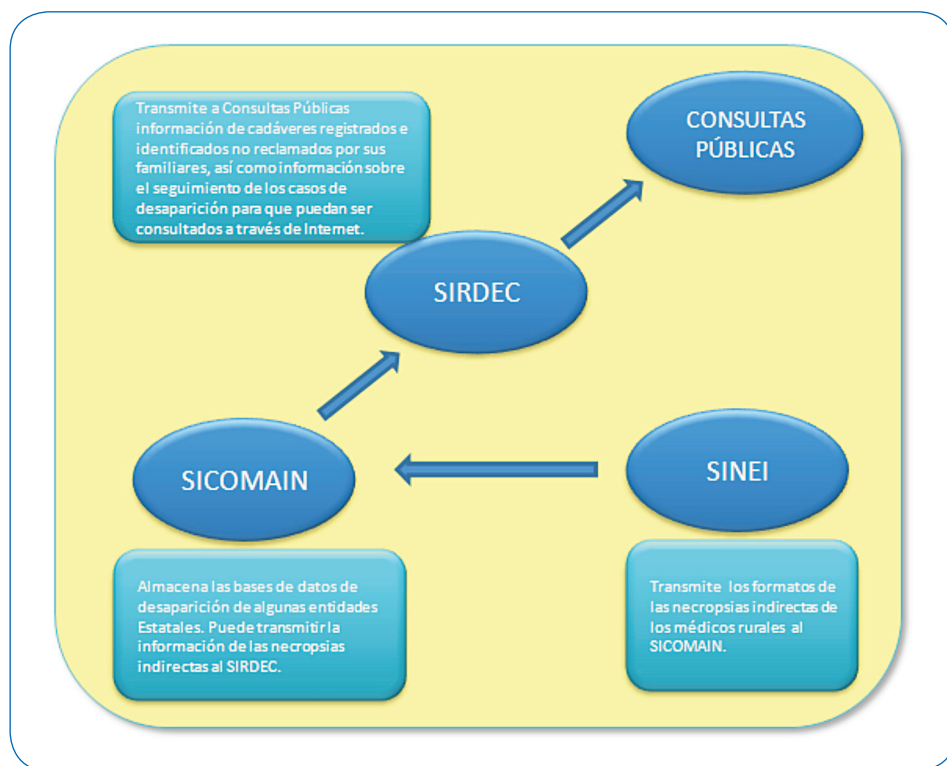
Transmite a Consultas Públicas información de cadáveres registrados e identificados no reclamados por sus familiares, así como información sobre el seguimiento de los casos de desaparición para que puedan ser consultados a través de Internet.

CONSULTAS PÚBLICAS

SIRDEC

SICOMAIN

SINEI

Almacena las bases de datos de desaparición de algunas entidades Estatales. Puede transmitir la información de las necropsias indirectas al SIRDEC.

Transmite los formatos de las necropsias indirectas de los médicos rurales al SICOMAIN.